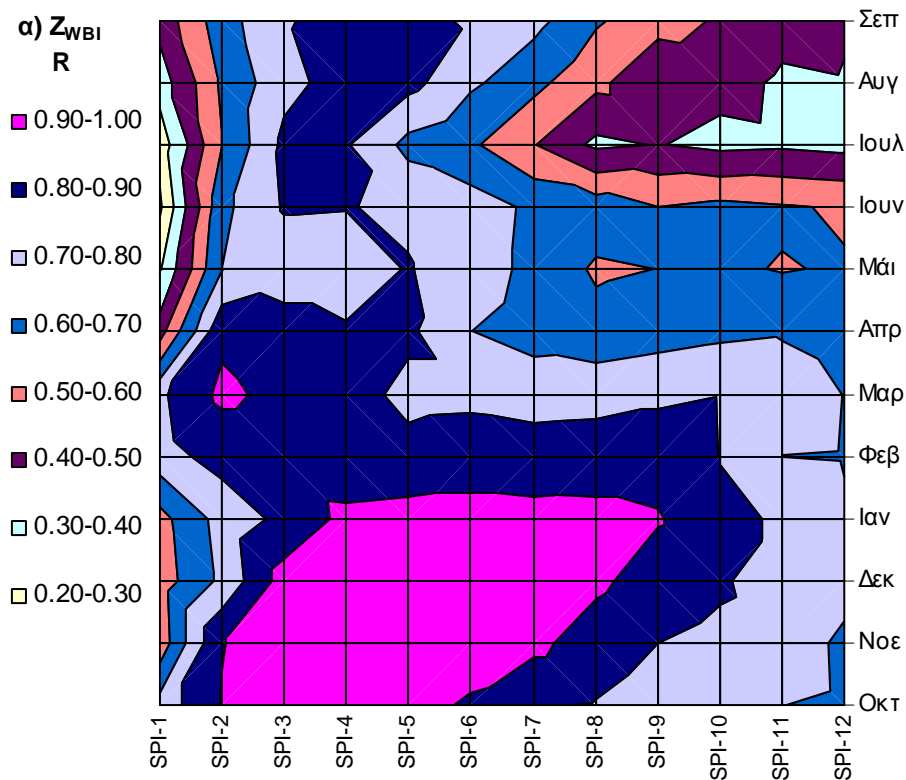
α) $Z_{WBI}$
R

0.90-1.00
0.80-0.90
0.70-0.80
0.60-0.70
0.50-0.60
0.40-0.50
0.30-0.40
0.20-0.30

Σεπ
Αυγ
Ιουλ
Ιουν
Μάι
Απρ
Μαρ
Φεβ
Ιαν
Δεκ
Νοε
Οκτ

SPI-1
SPI-2
SPI-3
SPI-4
SPI-5
SPI-6
SPI-7
SPI-8
SPI-9
SPI-10
SPI-11
SPI-12